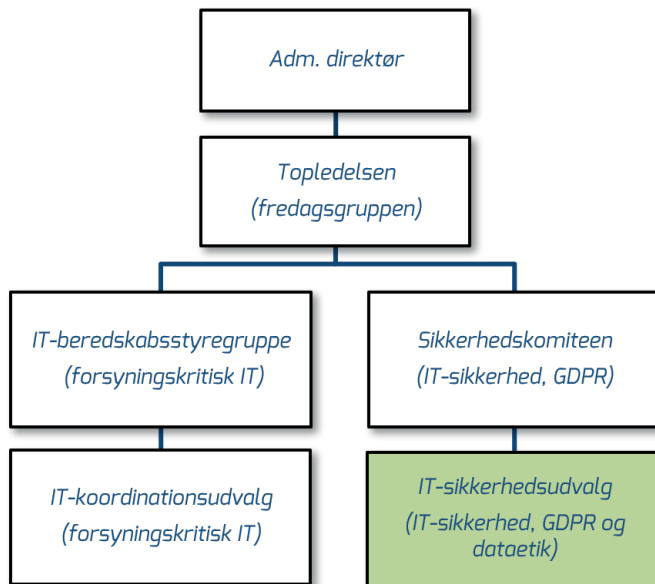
Adm. direktør

Topledelsen
(fredagsgruppen)

IT-beredskabsstyregruppe
(forsyningskritisk IT)

Sikkerhedskomiteen
(IT-sikkerhed, GDPR)

IT-koordinationsudvalg
(forsyningskritisk IT)

IT-sikkerhedsudvalg
(IT-sikkerhed, GDPR og dataetik)